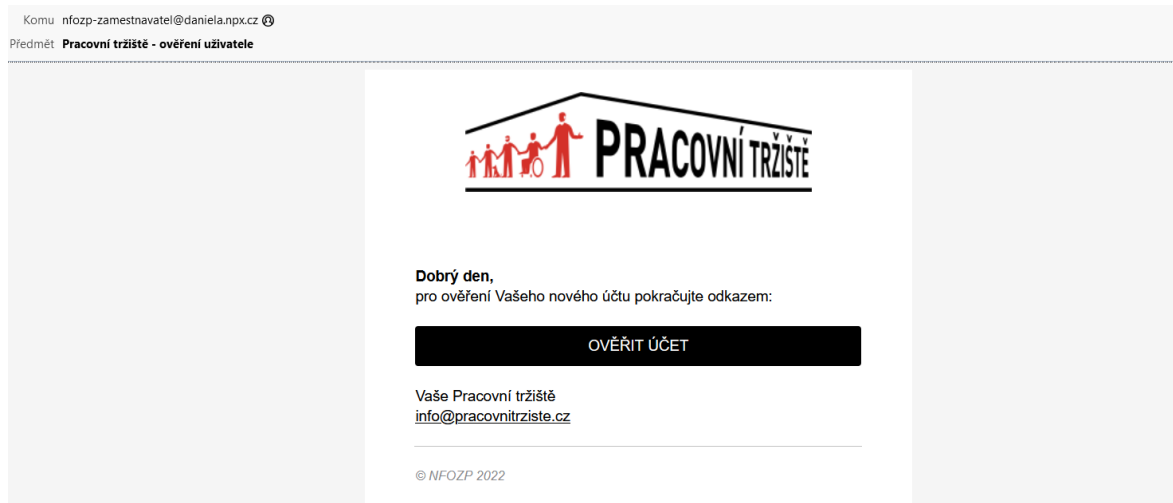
Komu nfozp-zamestnavatel@daniela.npx.cz
Předmět **Pracovní tržiště - ověření uživatele**

PRACOVNÍ TRŽIŠTĚ

**Dobrý den,**
pro ověření Vašeho nového účtu pokračujte odkazem:

OVĚŘIT ÚČET

Vaše Pracovní tržiště
info@pracovnitrziste.cz

© NFOZP 2022